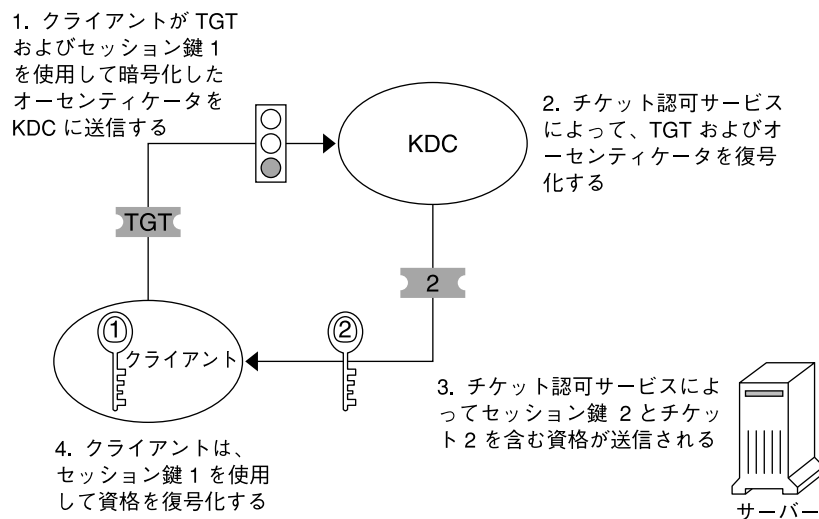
1. クライアントが TGT およびセッション鍵 1 を使用して暗号化したオーセンティケータを KDC に送信する

KDC

2. チケット認可サービスによって、TGT およびオーセンティケータを復号化する

TGT

2

①

クライアント

②

3. チケット認可サービスによってセッション鍵 2 とチケット 2 を含む資格が送信される

4. クライアントは、セッション鍵 1 を使用して資格を復号化する

サーバー